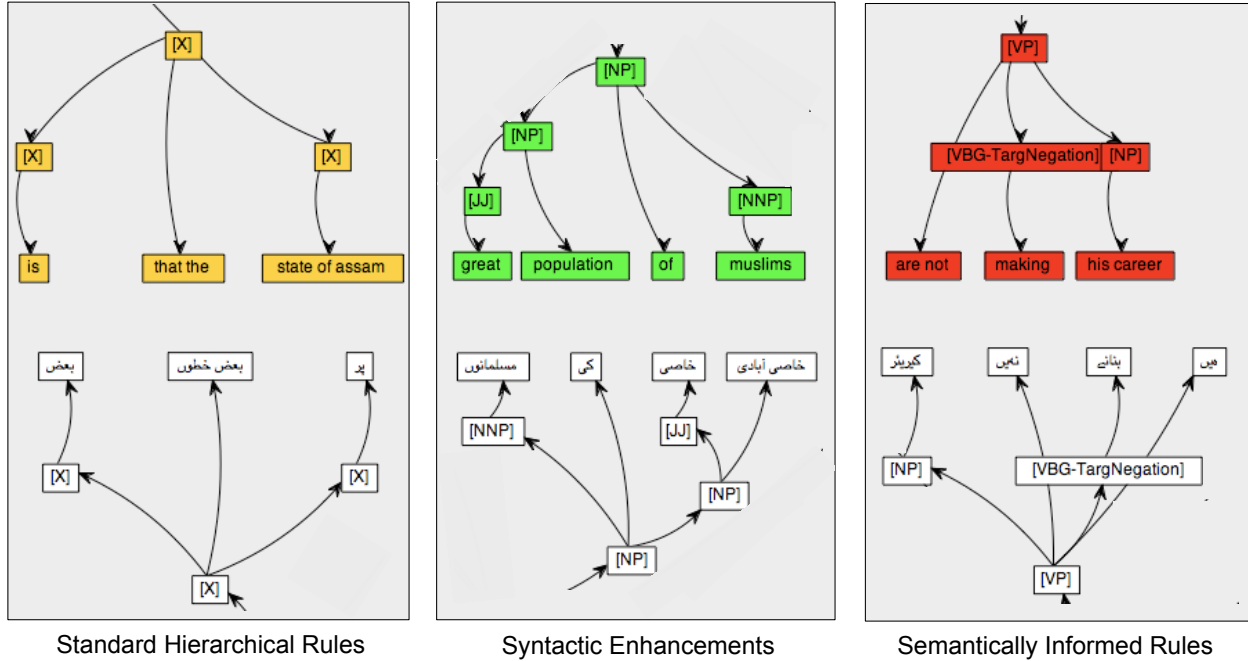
[X]

[X]

[X]

is

that the

state of assam

بعض

بعض خطوں

پر

[X]

[X]

[X]

Standard Hierarchical Rules

[NP]

[NP]

[JJ]

[NNP]

great

population

of

muslims

مسلمانوں

کی

خاصی

خاصی آبادی

[NNP]

[JJ]

[NP]

[NP]

Syntactic Enhancements

[VP]

[VBG-TargNegation]

[NP]

are not

making

his career

کیریئر

نہیں

بنانے

میں

[NP]

[VBG-TargNegation]

[VP]

Semantically Informed Rules